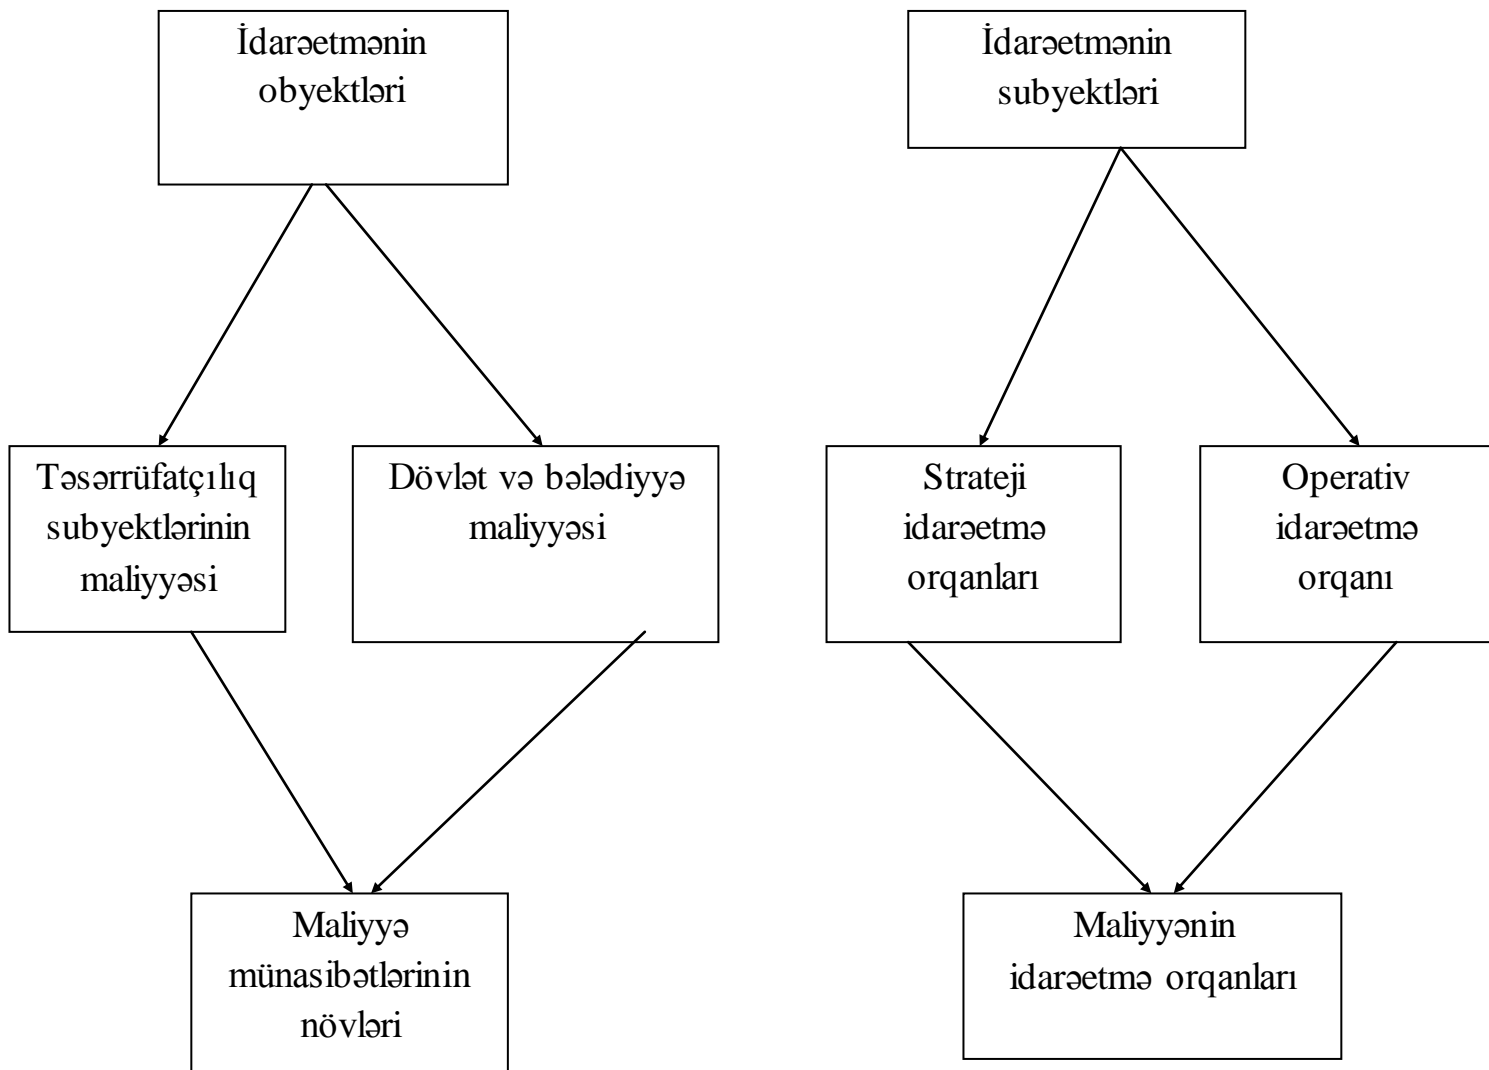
İdarəetmənin obyektləri

Təsərrüfatçılıq subyektlərinin maliyyəsi

Dövlət və bələdiyyə maliyyəsi

Maliyyə münasibətlərinin növləri

İdarəetmənin subyektləri

Strateji idarəetmə orqanları

Operativ idarəetmə orqanı

Maliyyənin idarəetmə orqanları